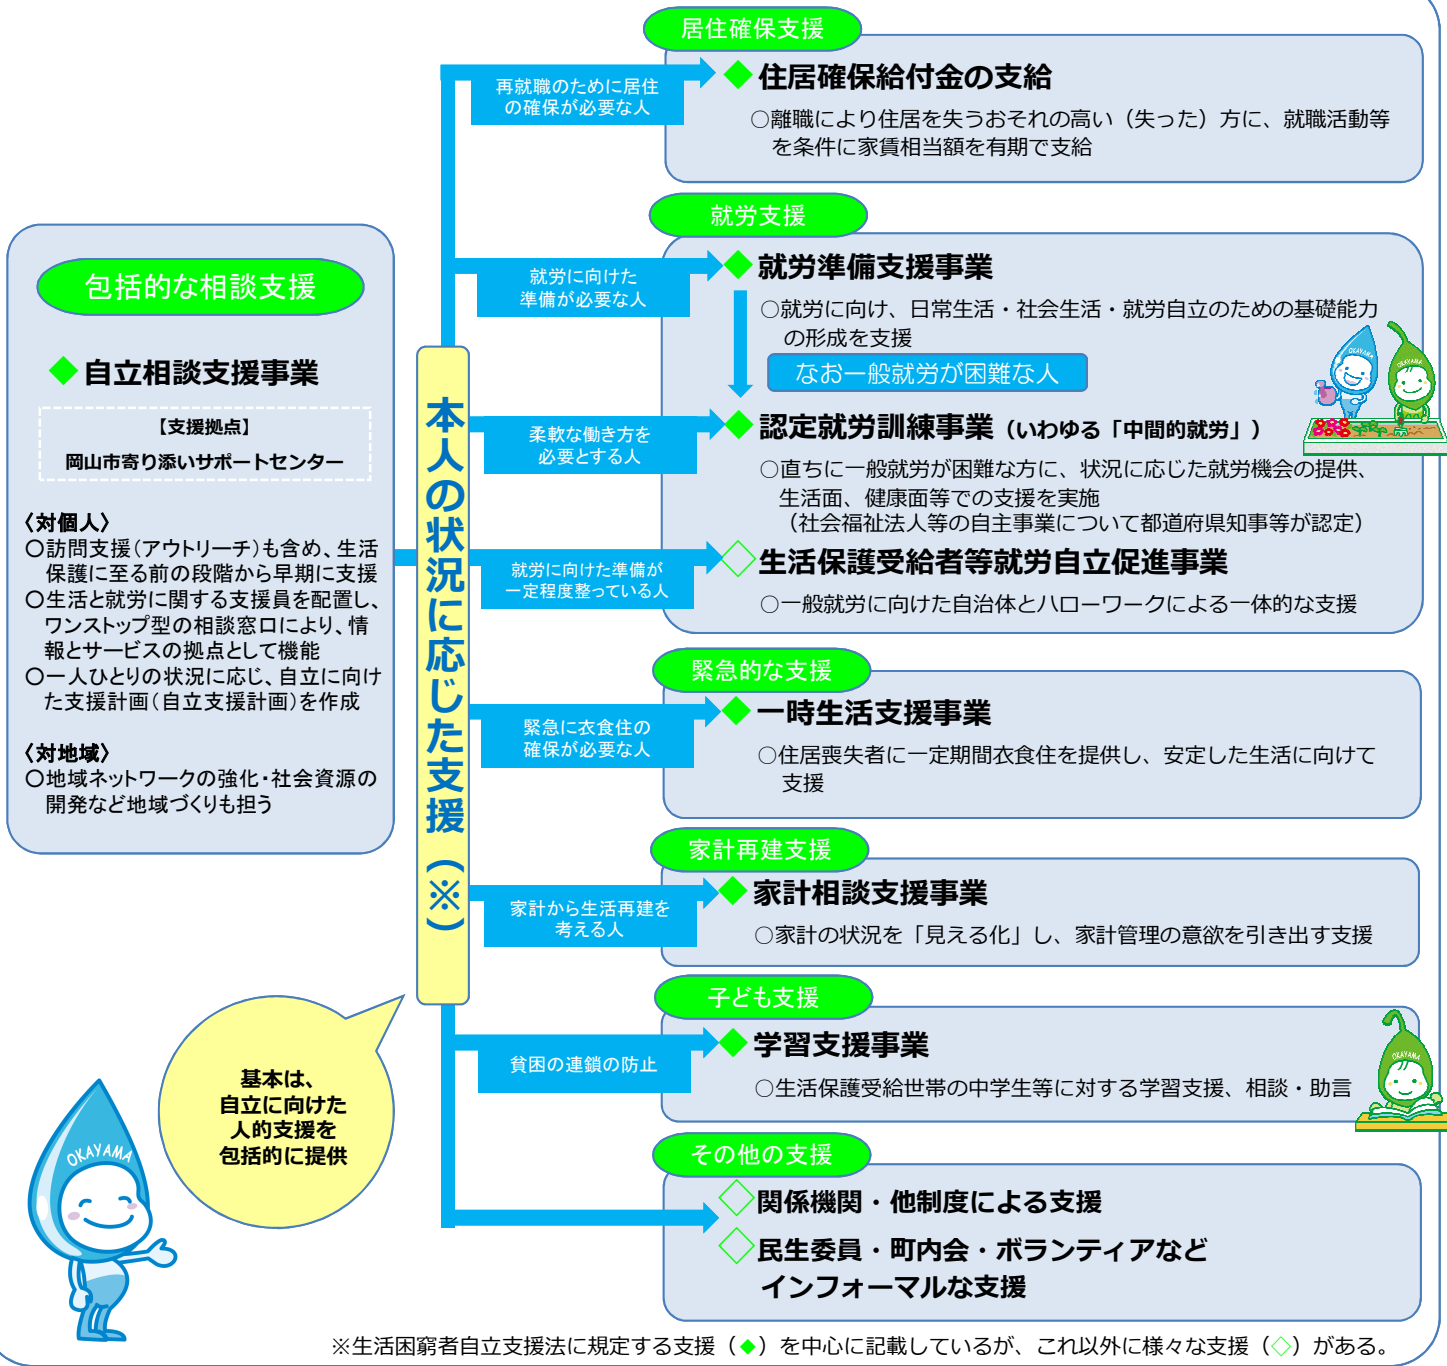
包括的な相談支援

◆ 自立相談支援事業

【支援拠点】
岡山市寄り添いサポートセンター

〈対個人〉
○訪問支援（アウトリーチ）も含め、生活保護に至る前の段階から早期に支援
○生活と就労に関する支援員を配置し、ワンストップ型の相談窓口により、情報とサービスの拠点として機能
○一人ひとりの状況に応じ、自立に向けた支援計画（自立支援計画）を作成

〈対地域〉
○地域ネットワークの強化・社会資源の開発など地域づくりも担う

基本は、自立に向けた人的支援を包括的に提供

OKAYAMA

本人の状況に応じた支援（※）

居住確保支援
再就職のために居住の確保が必要な人
◆ 住居確保給付金の支給
○離職により住居を失うおそれの高い（失った）方に、就職活動等を条件に家賃相当額を有期で支給

就労支援
就労に向けた準備が必要な人
◆ 就労準備支援事業
○就労に向け、日常生活・社会生活・就労自立のための基礎能力の形成を支援
なお一般就労が困難な人
柔軟な働き方を必要とする人
◆ 認定就労訓練事業（いわゆる「中間的就労」）
○直ちに一般就労が困難な方に、状況に応じた就労機会の提供、生活面、健康面等での支援を実施
（社会福祉法人等の自主事業について都道府県知事等が認定）
就労に向けた準備が一定程度整っている人
◇ 生活保護受給者等就労自立促進事業
○一般就労に向けた自治体とハローワークによる一体的な支援

緊急的な支援
緊急に衣食住の確保が必要な人
◆ 一時生活支援事業
○住居喪失者に一定期間衣食住を提供し、安定した生活に向けて支援

家計再建支援
家計から生活再建を考える人
◆ 家計相談支援事業
○家計の状況を「見える化」し、家計管理の意欲を引き出す支援

子ども支援
貧困の連鎖の防止
◆ 学習支援事業
○生活保護受給世帯の中学生等に対する学習支援、相談・助言

その他の支援
◇ 関係機関・他制度による支援
◇ 民生委員・町内会・ボランティアなどインフォーマルな支援

OKAYAMA OKAYAMA OKAYAMA

※生活困窮者自立支援法に規定する支援（◆）を中心に記載しているが、これ以外に様々な支援（◇）がある。